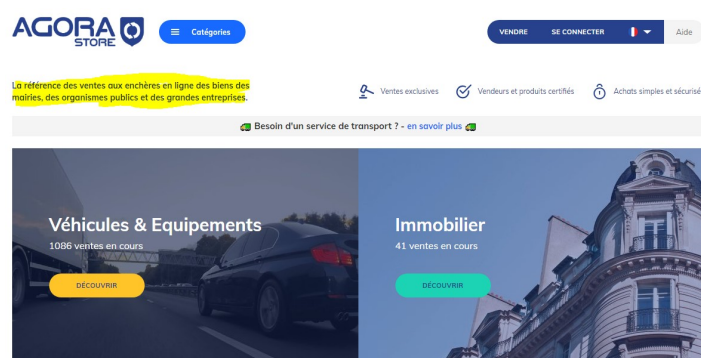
AGORA STORE

Catégories

VENDRE SE CONNECTER Aide

La référence des ventes aux enchères en ligne des biens des mairies, des organismes publics et des grandes entreprises.

Ventes exclusives Vendeurs et produits certifiés Achats simples et sécurisé

Besoin d'un service de transport ? - en savoir plus

Véhicules & Equipements
1086 ventes en cours
DÉCOUVRIR

Immobilier
41 ventes en cours
DÉCOUVRIR